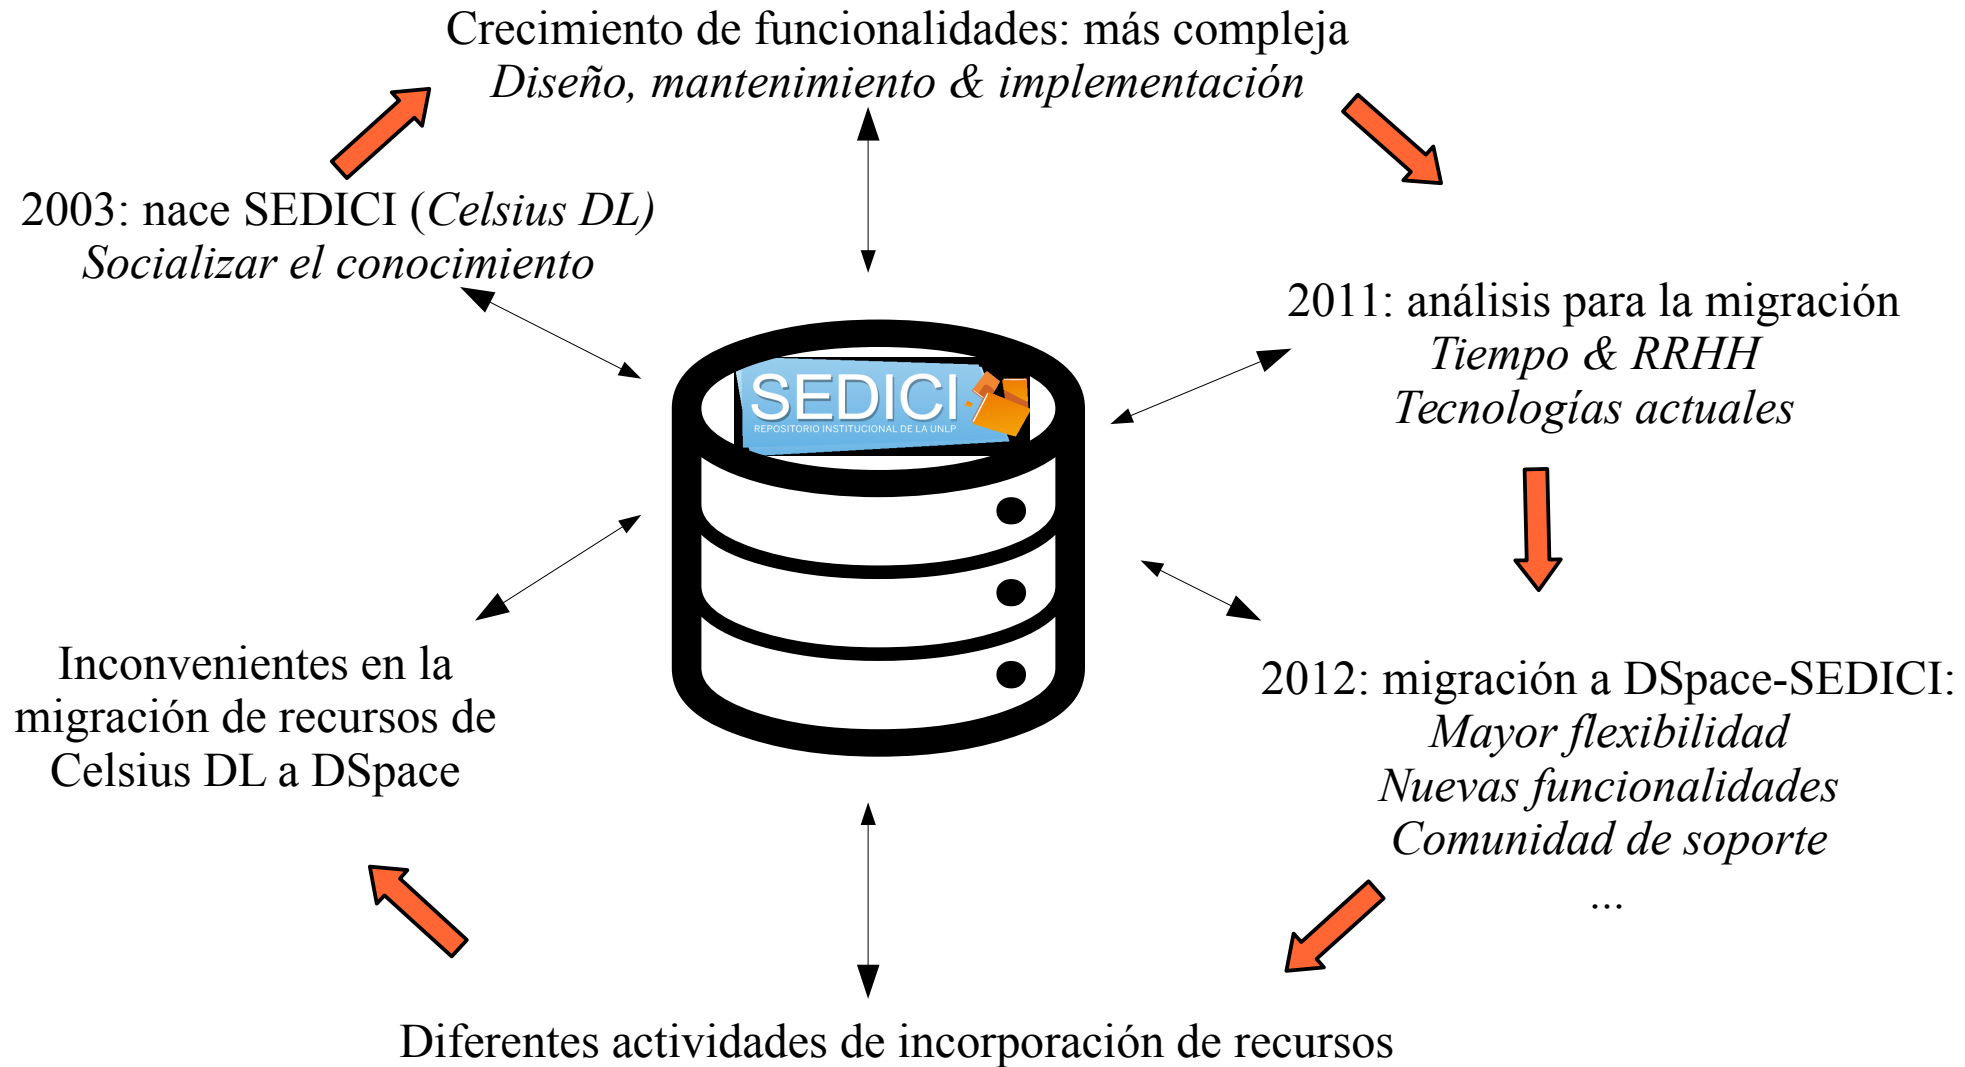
Crecimiento de funcionalidades: más compleja
Diseño, mantenimiento & implementación

2003: nace SEDICI (Celsius DL)
Socializar el conocimiento

SEDICI
REPOSITORIO INSTITUCIONAL DE LA UNLP

2011: análisis para la migración
Tiempo & RRHH
Tecnologías actuales

2012: migración a DSpace-SEDICI:
Mayor flexibilidad
Nuevas funcionalidades
Comunidad de soporte
...

Inconvenientes en la migración de recursos de Celsius DL a DSpace

Diferentes actividades de incorporación de recursos